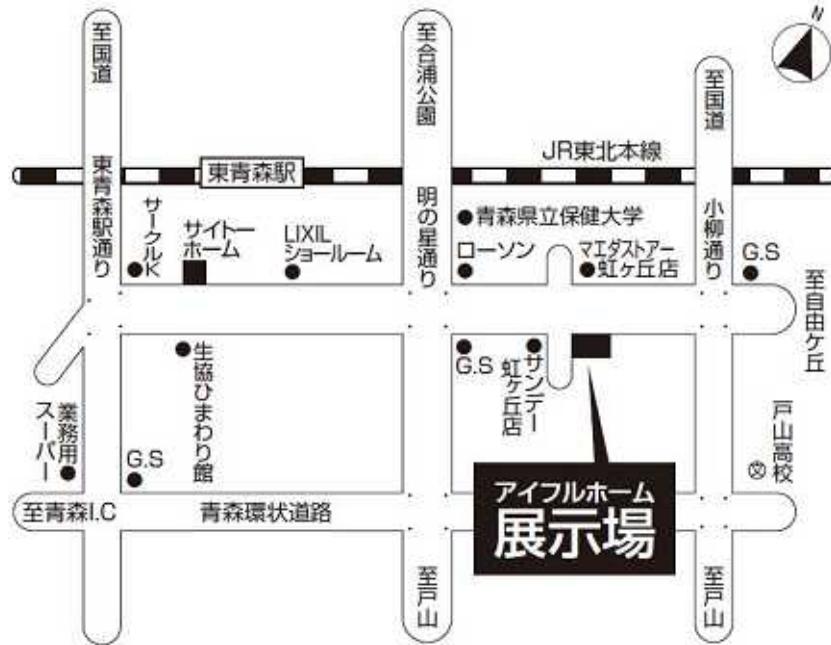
N

至国道

至合浦公園

至国道

東青森駅

JR東北本線

東青森駅通り

サークルK

サイトーホーム

LIXIL ショールーム

明の星通り

青森県立保健大学

ローソン

マエダストアー虹ヶ丘店

小柳通り

G.S

至自由ケ丘

生協ひまわり館

G.S

サンデー虹ヶ丘店

戸山高校

業務用スーパー

G.S

至青森I.C

青森環状道路

アイフルホーム
展示場

至戸山

至戸山